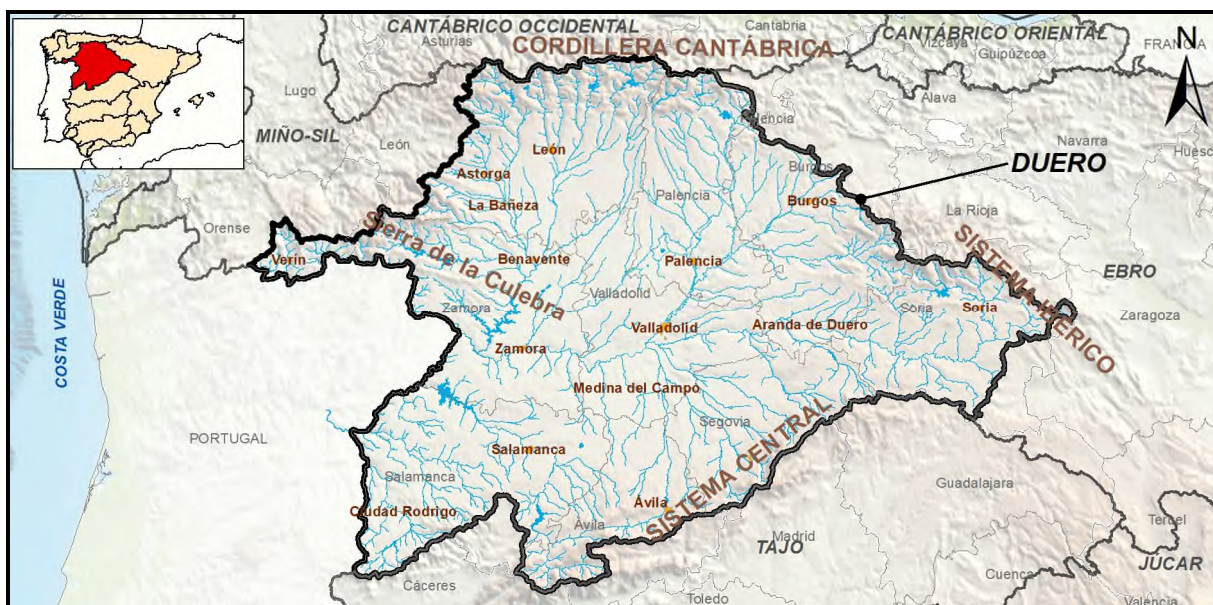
CANTÁBRICO OCCIDENTAL
Asturias
Cantabria
CORDILLERA CANTÁBRICA
CANTÁBRICO ORIENTAL
Vizcaya
Guipúzcoa
FRANCIA
N
Lugo
Álava
MIÑO-SIL
León
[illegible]encia
Navarra
Huesca
León
Astorga
Burgos
DUERO
Palencia
La Bañeza
Burgos
La Rioja
Orense
Sierra de la Culebra
SISTEMA IBÉRICO
Verín
Benavente
Palencia
EBRO
COSTA VERDE
Valladolid
Zamora
Soria
Soria
Zaragoza
Valladolid
Aranda de Duero
Zamora
Medina del Campo
PORTUGAL
Segovia
Salamanca
SISTEMA CENTRAL
Salamanca
Guadalajara
Ávila
Ciudad Rodrigo
Ávila
Madrid
Teruel
TAJO
Cáceres
Cuenca
JÚCAR
Toledo
Valencia